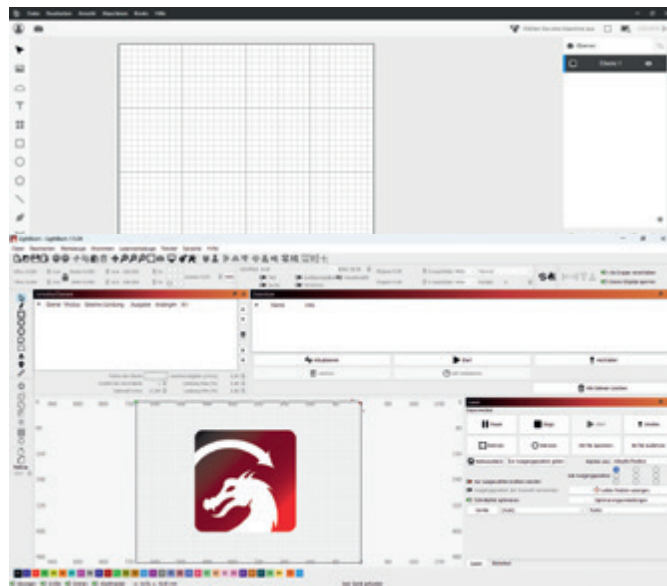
Datei Bearbeiten Ansicht Maschinen Tools Hilfe

Ebenen

Ebene 1

LightBurn 1.5.06

Datei Bearbeiten Werkzeuge Anordnen Laserwerkzeuge Fenster Sprache Hilfe

Schnitte/Ebenen

Laser

Start

Stopp

Pause

Rahmen

Home

Laser Bibliothek